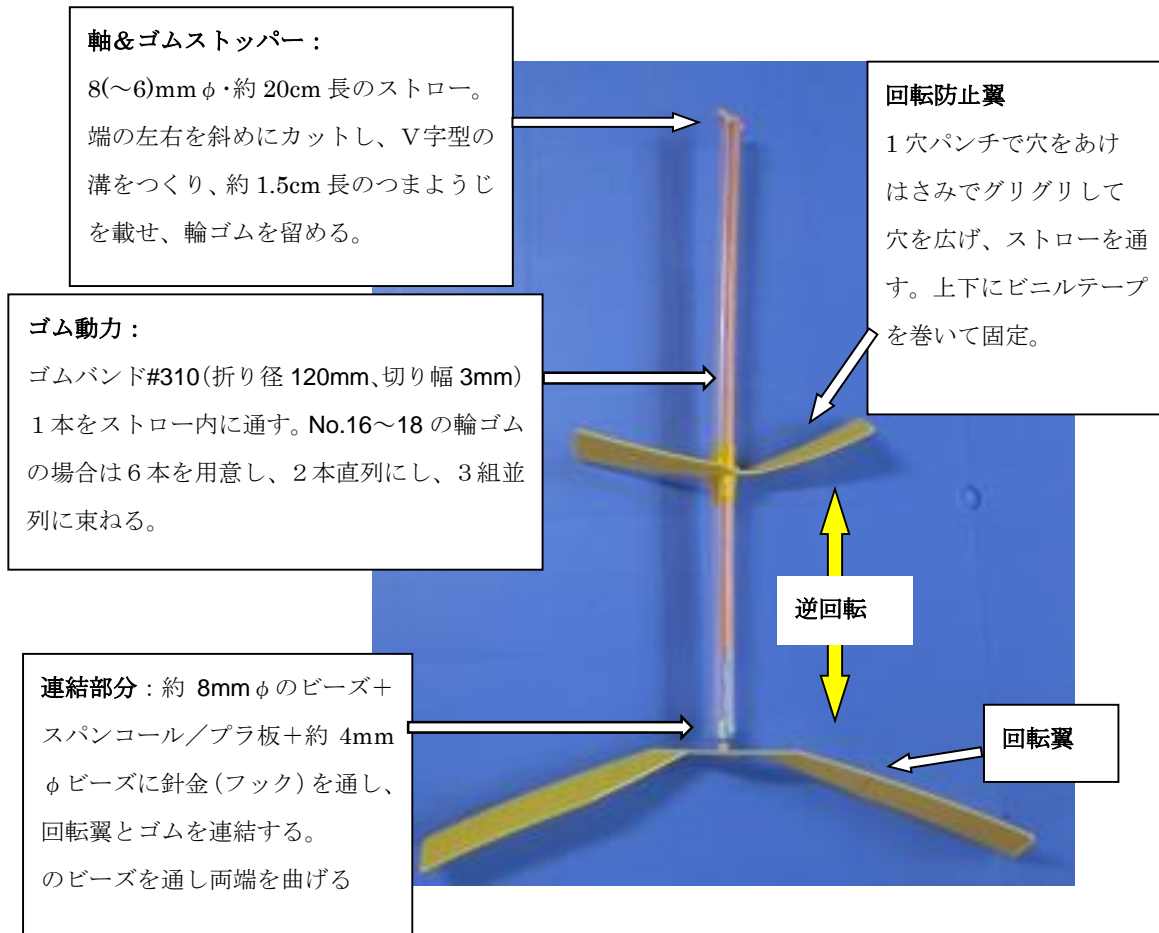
軸＆ゴムストッパー：
8(～6)mmφ・約 20cm 長のストロー。端の左右を斜めにカットし、V字型の溝をつくり、約 1.5cm 長のつまようじを載せ、輪ゴムを留める。

回転防止翼
１穴パンチで穴をあけはさみでグリグリして穴を広げ、ストローを通す。上下にビニルテープを巻いて固定。

ゴム動力：
ゴムバンド#310(折り径 120mm､切り幅 3mm) １本をストロー内に通す。No.16～18 の輪ゴムの場合は６本を用意し、２本直列にし、３組並列に束ねる。

逆回転

連結部分：約 8mmφのビーズ＋スパンコール／プラ板＋約 4mmφビーズに針金（フック）を通し、回転翼とゴムを連結する。
のビーズを通し両端を曲げる

回転翼